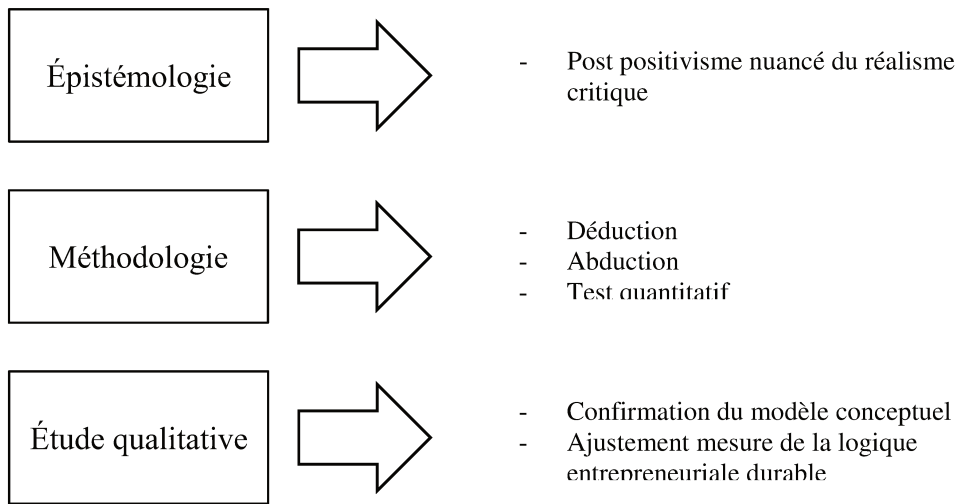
Épistémologie

- Post positivisme nuancé du réalisme critique

Méthodologie

- Déduction
- Abduction
- Test quantitatif

Étude qualitative

- Confirmation du modèle conceptuel
- Ajustement mesure de la logique entrepreneuriale durable